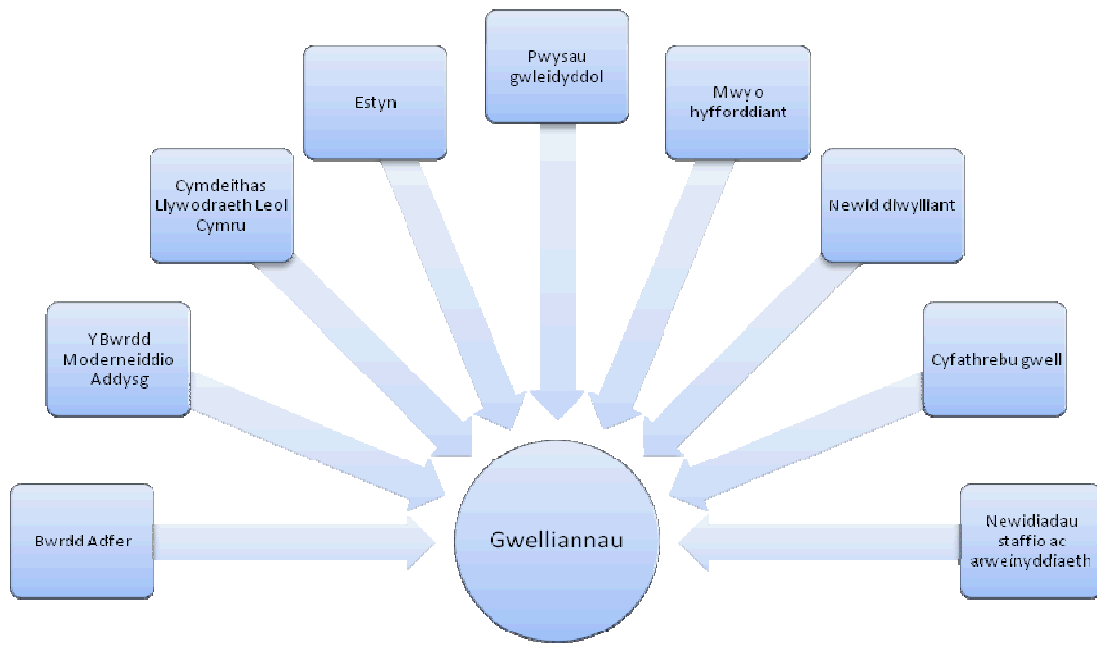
Pwysau gwleidyddol

Estyn

Mwy o hyfforddiant

Cymdeithas Llywodraeth Leol Cymru

Newid diwylliant

Y Bwrdd Moderneiddio Addysg

Cyfathrebu gwell

Bwrdd Adfer

Gwelliannau

Newidiadau staffio ac arweinyddiaeth